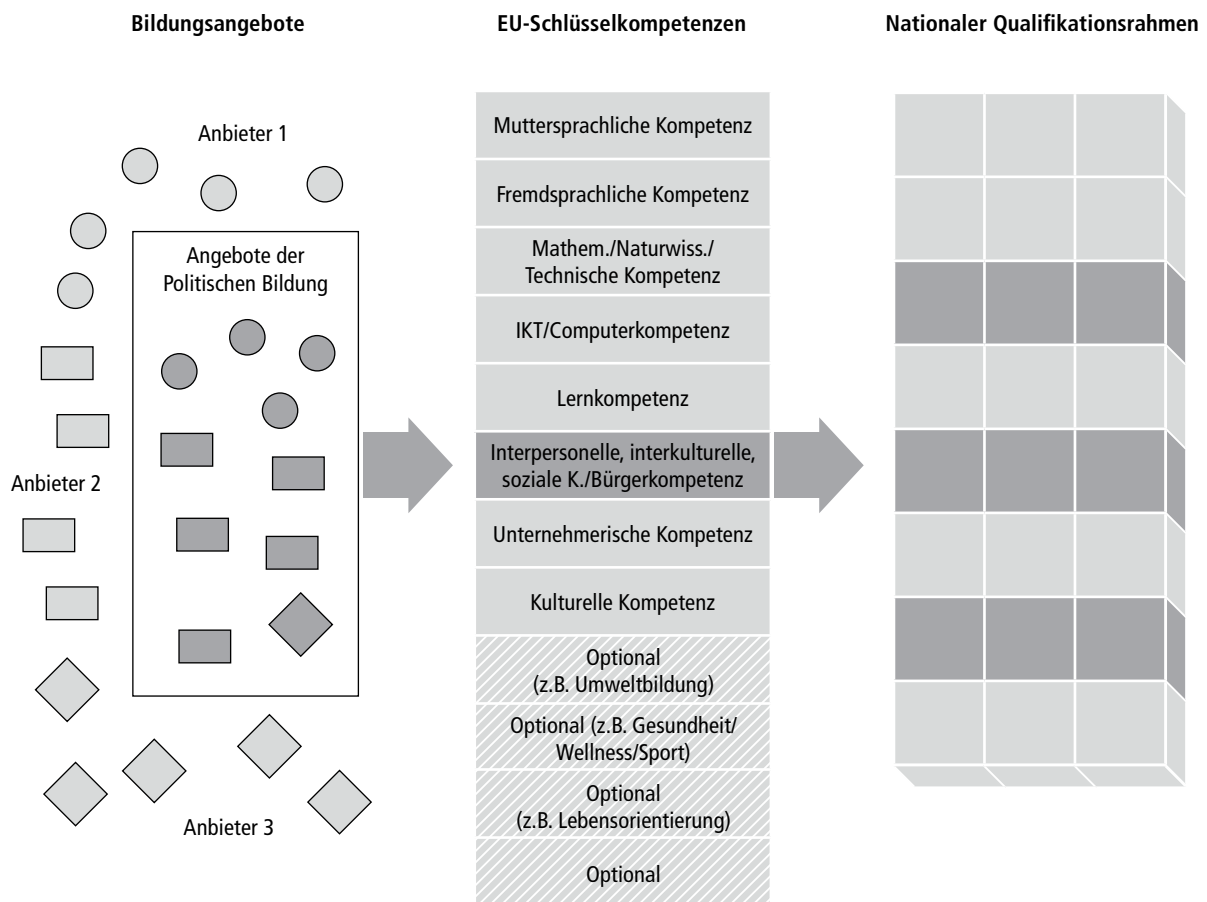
Bildungsangebote

EU-Schlüsselkompetenzen

Nationaler Qualifikationsrahmen

Anbieter 1

Angebote der Politischen Bildung

Anbieter 2

Anbieter 3

Muttersprachliche Kompetenz

Fremdsprachliche Kompetenz

Mathem./Naturwiss./ Technische Kompetenz

IKT/Computerkompetenz

Lernkompetenz

Interpersonelle, interkulturelle, soziale K./Bürgerkompetenz

Unternehmerische Kompetenz

Kulturelle Kompetenz

Optional (z.B. Umweltbildung)

Optional (z.B. Gesundheit/ Wellness/Sport)

Optional (z.B. Lebensorientierung)

Optional